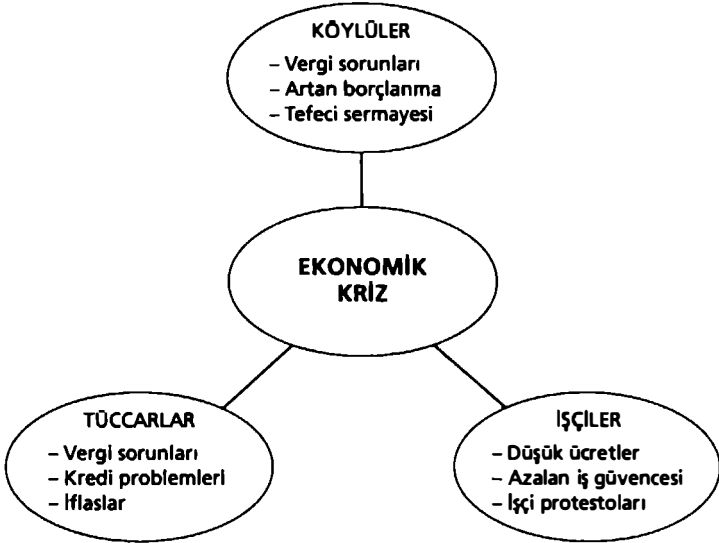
KÖYLÜLER
– Vergi sorunları
– Artan borçlanma
– Tefeci sermayesi

EKONOMİK KRİZ

TÜCCARLAR
– Vergi sorunları
– Kredi problemleri
– İflaslar

İŞÇİLER
– Düşük ücretler
– Azalan iş güvencesi
– İşçi protestoları